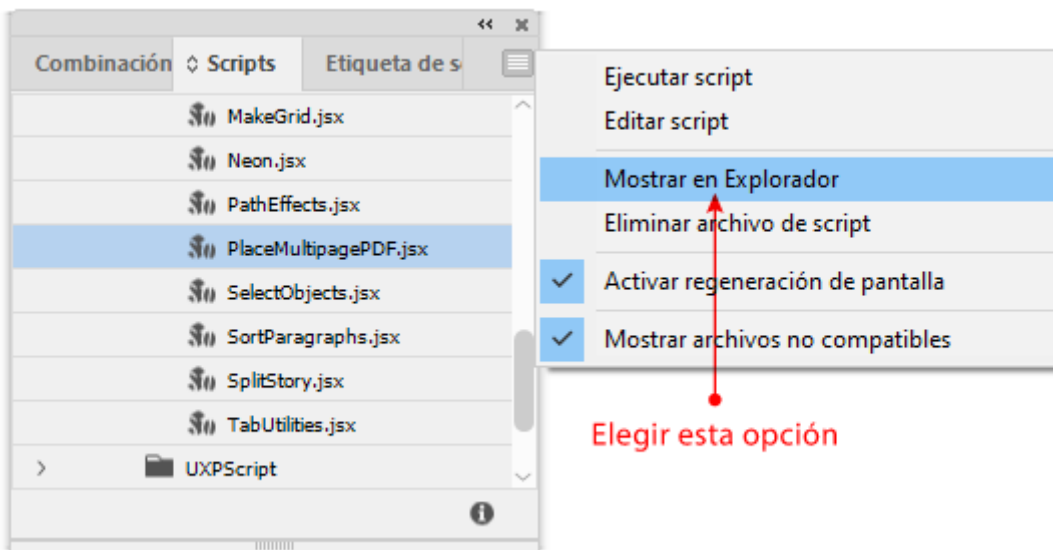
Combinación
Scripts
Etiqueta de s

MakeGrid.jsx
Neon.jsx
PathEffects.jsx
PlaceMultipagePDF.jsx
SelectObjects.jsx
SortParagraphs.jsx
SplitStory.jsx
TabUtilities.jsx
UXPScript

Ejecutar script
Editar script
Mostrar en Explorador
Eliminar archivo de script
Activar regeneración de pantalla
Mostrar archivos no compatibles

Elegir esta opción